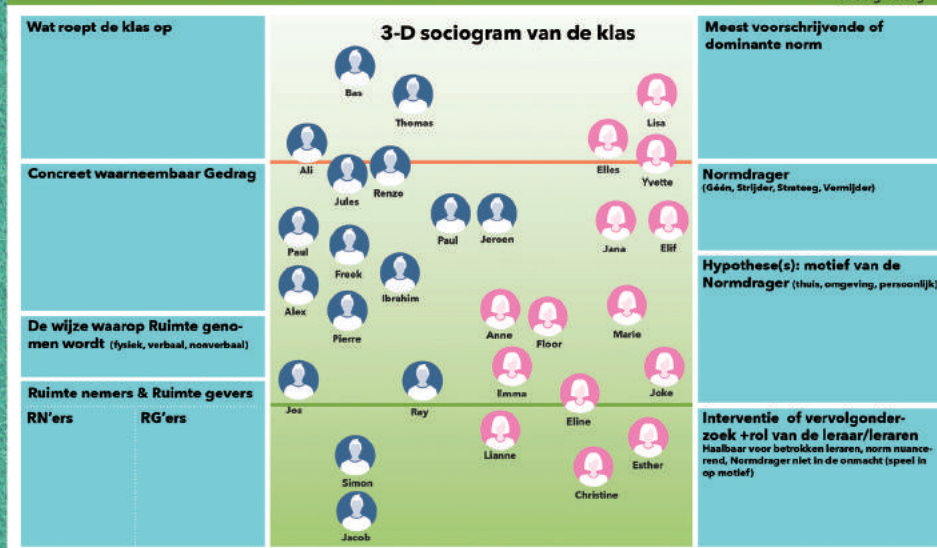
Wat roept de klas op

Concreet waarneembaar Gedrag

De wijze waarop Ruimte genomen wordt (fysiek, verbaal, nonverbaal)

Ruimte nemers & Ruimte gevers

RN'ers

RG'ers

3-D sociogram van de klas

Bas
Thomas
Lisa
Ali
Jules
Renzo
Elles
Yvette
Paul
Paul
Jeroen
Jana
Elif
Freek
Ibrahim
Alex
Pierre
Anne
Floor
Marie
Jos
Ray
Emma
Joke
Eline
Lianne
Esther
Simon
Christine
Jacob

Meest voorschrijvende of dominante norm

Normdrager (Géén, Strijder, Strateeg, Vermijder)

Hypothese(s): motief van de Normdrager (thuis, omgeving, persoonlijk)

Interventie of vervolgonderzoek +rol van de leraar/leraren
Haalbaar voor betrokken leraren, norm nuancerend, Normdrager niet in de onmacht (speel in op motief)